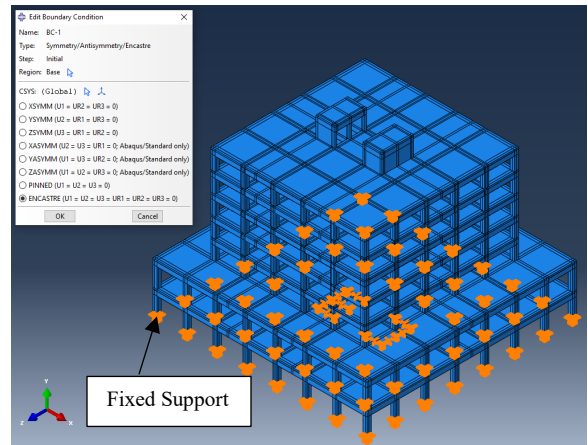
Edit Boundary Condition

Name: BC-1

Type: Symmetry/Antisymmetry/Encastre

Step: Initial

Region: Base

CSYS: (Global)

XSYMM (U1 = UR2 = UR3 = 0)

YSYMM (U2 = UR1 = UR3 = 0)

ZSYMM (U3 = UR1 = UR2 = 0)

XASYMM (U2 = U3 = UR1 = 0; Abaqus/Standard only)

YASYMM (U1 = U3 = UR2 = 0; Abaqus/Standard only)

ZASYMM (U1 = U2 = UR3 = 0; Abaqus/Standard only)

PINNED (U1 = U2 = U3 = 0)

ENCASTRE (U1 = U2 = U3 = UR1 = UR2 = UR3 = 0)

OK

Cancel

Y

Z

X

Fixed Support